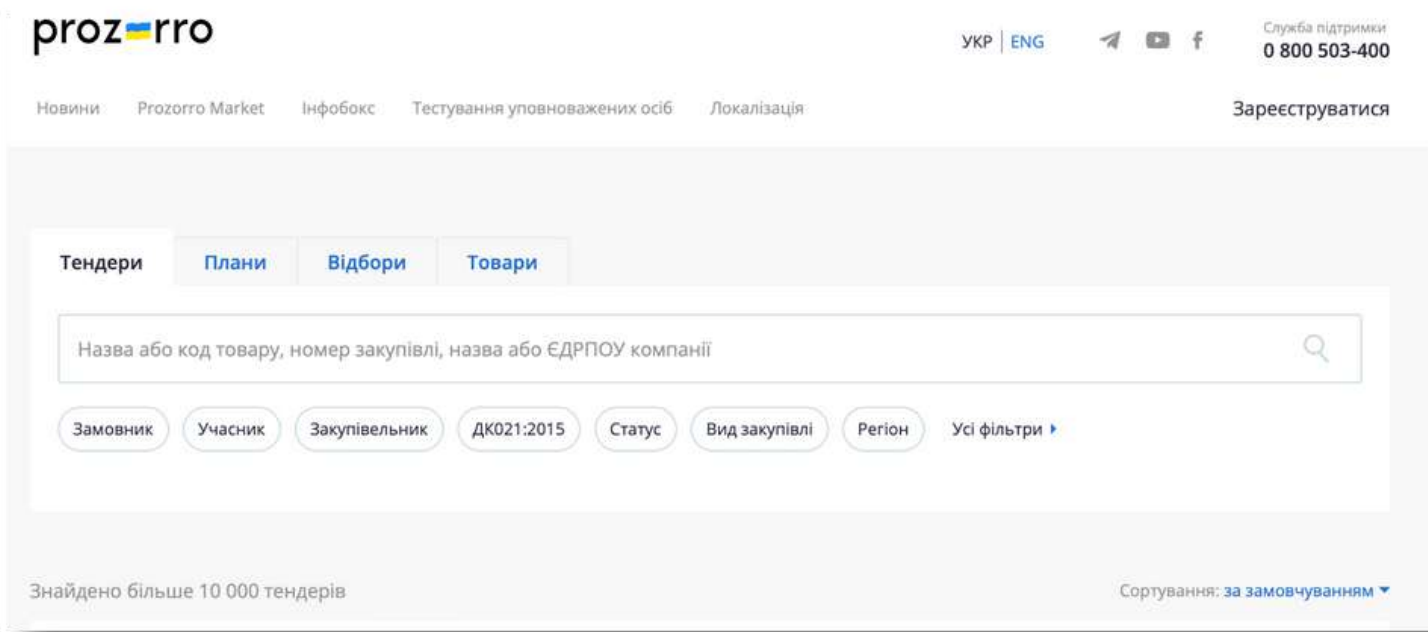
prozorro

УКР | ENG

Служба підтримки
0 800 503-400

Новини Prozorro Market Інфобокс Тестування уповноважених осіб Локалізація

Зареєструватися

Тендери Плани Відбори Товари

Назва або код товару, номер закупівлі, назва або ЄДРПОУ компанії

Замовник Учасник Закупівельник ДК021:2015 Статус Вид закупівлі Регіон Усі фільтри

Знайдено більше 10 000 тендерів

Сортування: за замовчуванням